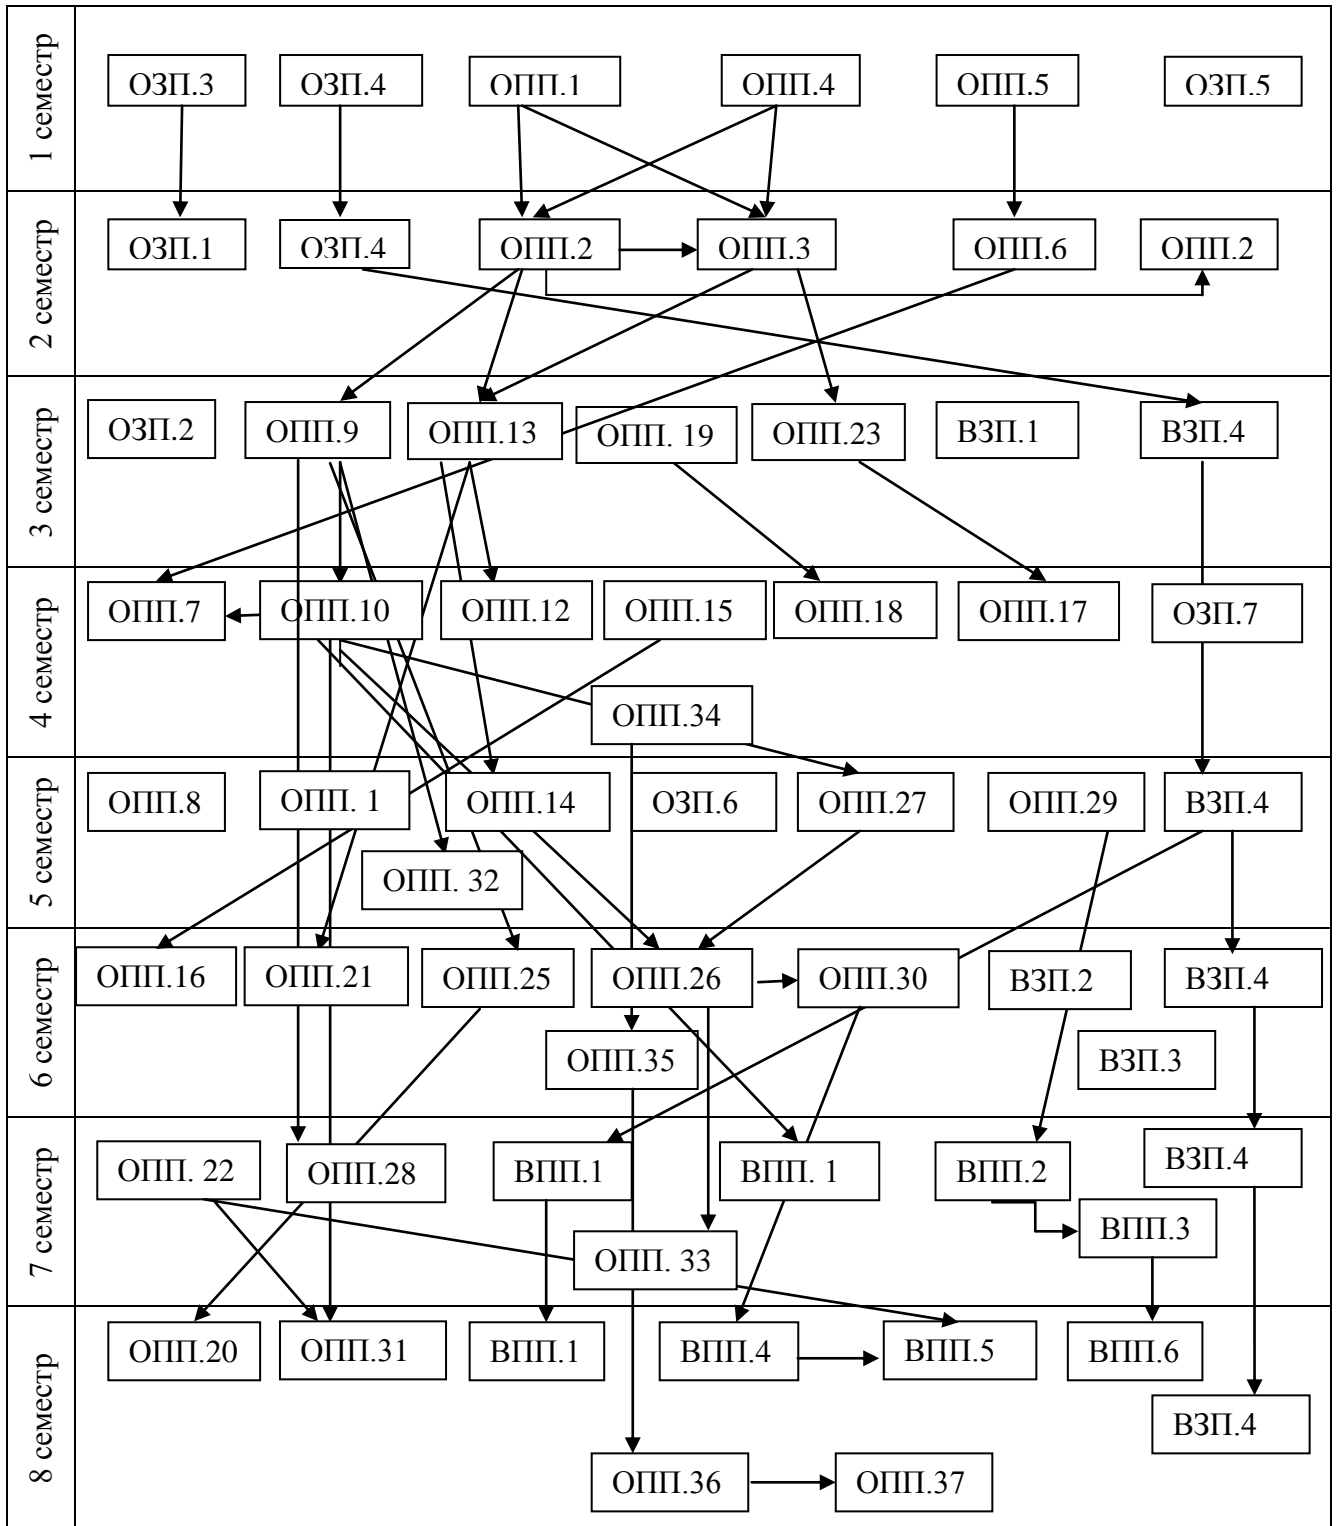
1 семестр
ОЗП.3 ОЗП.4 ОПП.1 ОПП.4 ОПП.5 ОЗП.5

2 семестр
ОЗП.1 ОЗП.4 ОПП.2 ОПП.3 ОПП.6 ОПП.2

3 семестр
ОЗП.2 ОПП.9 ОПП.13 ОПП. 19 ОПП.23 ВЗП.1 ВЗП.4

4 семестр
ОПП.7 ОПП.10 ОПП.12 ОПП.15 ОПП.18 ОПП.17 ОЗП.7
ОПП.34

5 семестр
ОПП.8 ОПП. 1 ОПП.14 ОЗП.6 ОПП.27 ОПП.29 ВЗП.4
ОПП. 32

6 семестр
ОПП.16 ОПП.21 ОПП.25 ОПП.26 ОПП.30 ВЗП.2 ВЗП.4
ОПП.35 ВЗП.3

7 семестр
ОПП. 22 ОПП.28 ВПП.1 ВПП. 1 ВПП.2 ВЗП.4
ВПП.3
ОПП. 33

8 семестр
ОПП.20 ОПП.31 ВПП.1 ВПП.4 ВПП.5 ВПП.6
ВЗП.4
ОПП.36 ОПП.37